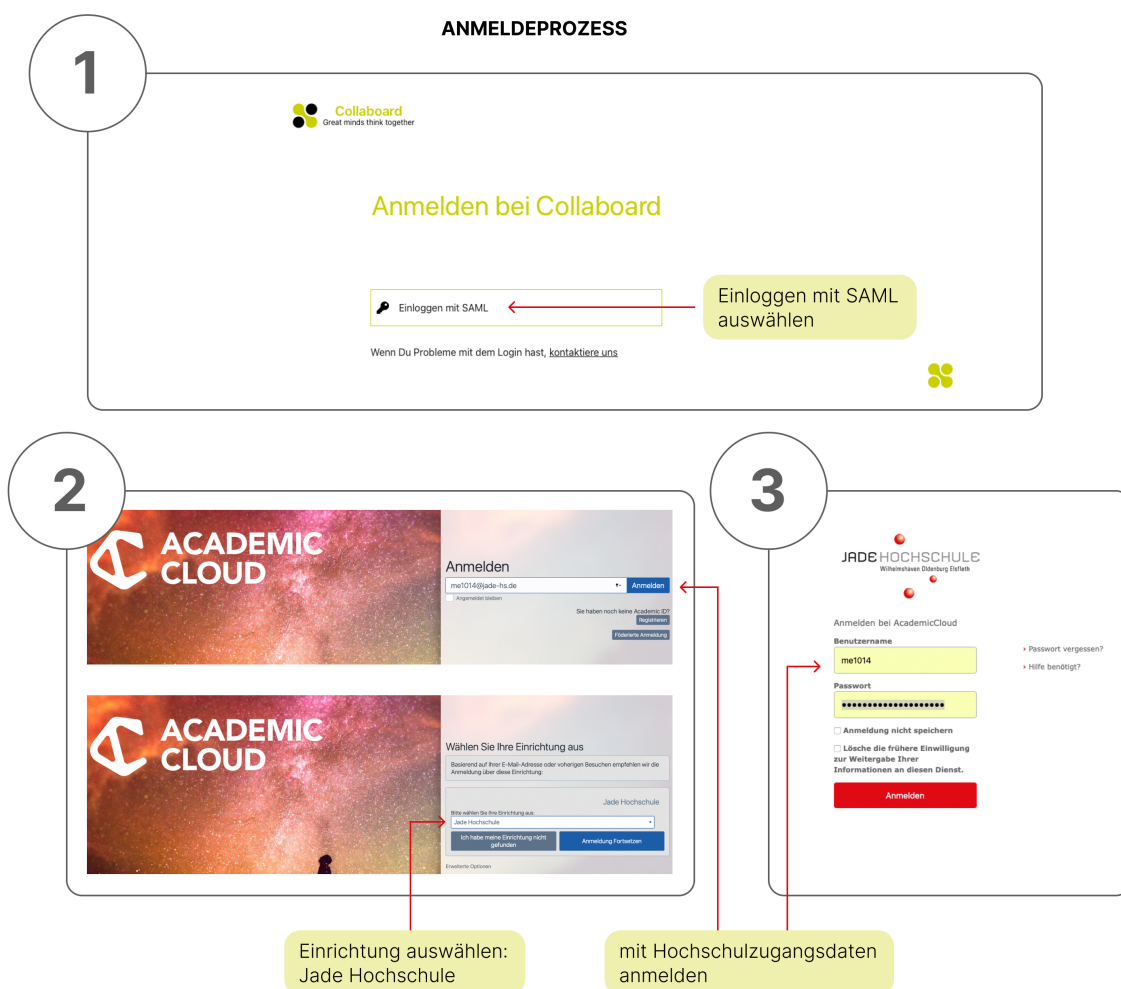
ANMELDEPROZESS

1

Collaboard
Great minds think together

Anmelden bei Collaboard

Einloggen mit SAML

Einloggen mit SAML auswählen

Wenn Du Probleme mit dem Login hast, kontaktiere uns

2

ACADEMIC CLOUD

Anmelden

me1014@jade-hs.de

Anmelden

Angemeldet bleiben

Sie haben noch keine Academic ID?

Registrieren

Föderierte Anmeldung

ACADEMIC CLOUD

Wählen Sie Ihre Einrichtung aus

Basierend auf Ihrer E-Mail-Adresse oder vorigen Besuchen empfehlen wir die Anmeldung über diese Einrichtung:

Jade Hochschule

Bitte wählen Sie Ihre Einrichtung aus:

Jade Hochschule

Ich habe meine Einrichtung nicht gefunden

Anmeldung Fortsetzen

Erweiterte Optionen

3

JADE HOCHSCHULE
Wilhelmshaven Oldenburg Elsfleth

Anmelden bei AcademicCloud

Benutzername

me1014

Passwort

••••••••••••••••••••

› Passwort vergessen?

› Hilfe benötigt?

Anmeldung nicht speichern

Lösche die frühere Einwilligung zur Weitergabe Ihrer Informationen an diesen Dienst.

Anmelden

Einrichtung auswählen: Jade Hochschule

mit Hochschulzugangsdaten anmelden